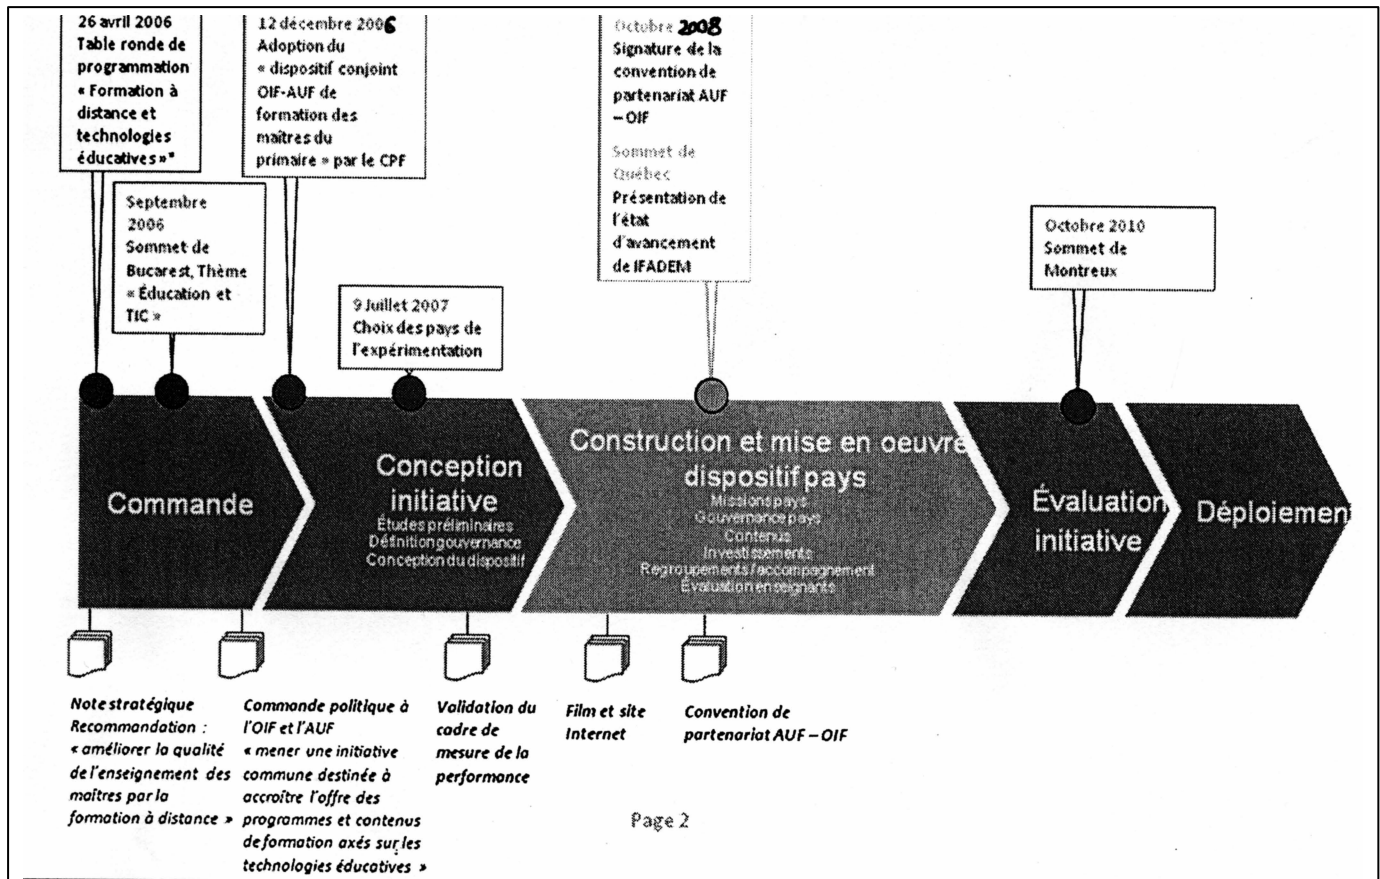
26 avril 2006
Table ronde de programmation « Formation à distance et technologies éducatives »*

12 décembre 2006
Adoption du « dispositif conjoint OIF-AUF de formation des maîtres du primaire » par le CPF

Septembre 2006
Sommet de Bucarest, Thème « Éducation et TIC »

Octobre 2008
Signature de la convention de partenariat AUF – OIF

Sommet de Québec
Présentation de l'état d'avancement de IFADEM

9 Juillet 2007
Choix des pays de l'expérimentation

Octobre 2010
Sommet de Montreux

Commande

Conception initiative
Études préliminaires
Définition gouvernance
Conception du dispositif

Construction et mise en oeuvre dispositif pays
Missions pays
Gouvernance pays
Contenus
Investissements
Regroupements / accompagnement
Évaluation enseignants

Évaluation initiative

Déploiement

Note stratégique Recommandation : « améliorer la qualité de l'enseignement des maîtres par la formation à distance »

Commande politique à l'OIF et l'AUF « mener une initiative commune destinée à accroître l'offre des programmes et contenus de formation axés sur les technologies éducatives »

Validation du cadre de mesure de la performance

Film et site Internet

Convention de partenariat AUF – OIF

Page 2